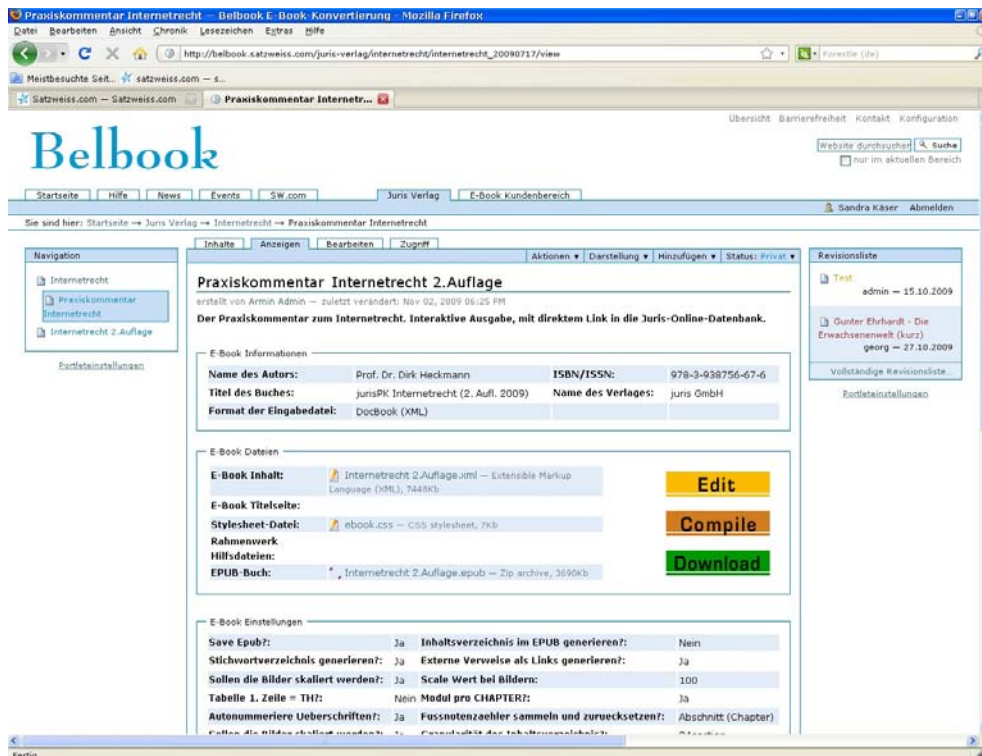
Praxiskommentar Internetrecht — Belbook E-Book-Konvertierung - Mozilla Firefox

Datei Bearbeiten Ansicht Chronik Lesezeichen Extras Hilfe

http://belbook.satzweiss.com/juris-verlag/internetrecht/internetrecht_20090717/view

Forestle (de)

Meistbesuchte Seit... satzweiss.com — s...

Satzweiss.com — Satzweiss.com | Praxiskommentar Internetr...

Übersicht Barrierefreiheit Kontakt Konfiguration

Belbook

Website durchsuchen Suche

nur im aktuellen Bereich

Startseite | Hilfe | News | Events | SW.com | Juris Verlag | E-Book Kundenbereich

Sandra Käser Abmelden

Sie sind hier: Startseite → Juris Verlag → Internetrecht → Praxiskommentar Internetrecht

Navigation

Internetrecht

Praxiskommentar Internetrecht

Internetrecht 2.Auflage

Portleteinstellungen

Inhalte | Anzeigen | Bearbeiten | Zugriff

Aktionen ▾ | Darstellung ▾ | Hinzufügen ▾ | Status: Privat ▾

Praxiskommentar Internetrecht 2.Auflage

erstellt von Armin Admin — zuletzt verändert: Nov 02, 2009 06:25 PM

Der Praxiskommentar zum Internetrecht. Interaktive Ausgabe, mit direktem Link in die Juris-Online-Datenbank.

E-Book Informationen

| Name des Autors: | Prof. Dr. Dirk Heckmann | ISBN/ISSN: | 978-3-938756-67-6 |
|---|---|---|---|
| Titel des Buches: | jurisPK Internetrecht (2. Aufl. 2009) | Name des Verlages: | juris GmbH |
| Format der Eingabedatei: | DocBook (XML) | | |

E-Book Dateien

E-Book Inhalt: Internetrecht 2.Auflage.xml — Extensible Markup Language (XML), 7448Kb

E-Book Titelseite:

Stylesheet-Datei: ebook.css — CSS stylesheet, 7Kb

Rahmenwerk Hilfsdateien:

EPUB-Buch: Internetrecht 2.Auflage.epub — Zip archive, 3690Kb

Edit

Compile

Download

E-Book Einstellungen

| Save Epub?: | Ja | Inhaltsverzeichnis im EPUB generieren?: | Nein |
|---|---|---|---|
| Stichwortverzeichnis generieren?: | Ja | Externe Verweise als Links generieren?: | Ja |
| Sollen die Bilder skaliert werden?: | Ja | Scale Wert bei Bildern: | 100 |
| Tabelle 1. Zeile = TH?: | Nein | Modul pro CHAPTER?: | Ja |
| Autonummeriere Ueberschriften?: | Ja | Fussnotenzaehler sammeln und zuruecksetzen?: | Abschnitt (Chapter) |
| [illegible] | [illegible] | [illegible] | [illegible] |

Revisionsliste

Test
admin — 15.10.2009

Gunter Ehrhardt - Die Erwachsenenwelt (kurz)
georg — 27.10.2009

Vollständige Revisionsliste...

Portleteinstellungen

Fertig